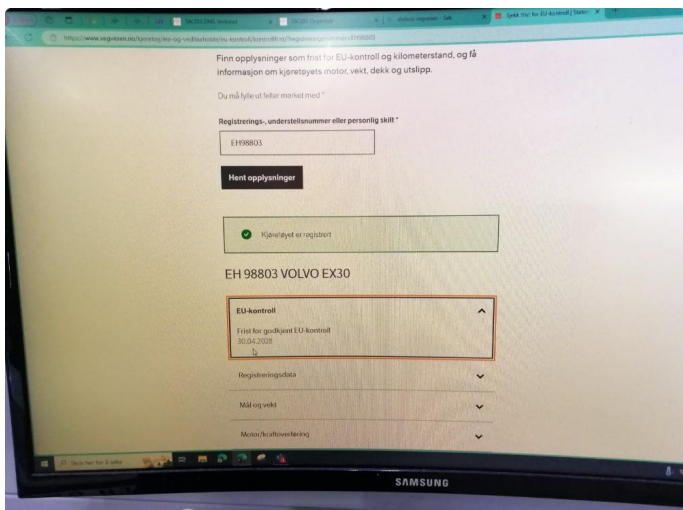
TACDIS DMS Vehicod
TACDIS Organizer
Sjekk frist for EU-kontroll | Statens

https://www.vegvesen.no/kjoretoy/eie-og-vedlikeholde/eu-kontroll/kontrollfrist/?registreringsnummer=EH98803

Finn opplysninger som frist for EU-kontroll og kilometerstand, og få informasjon om kjøretøyets motor, vekt, dekk og utslipp.

Du må fylle ut felter merket med *

Registrerings-, understellsnummer eller personlig skilt *

EH98803

Hent opplysninger

Kjøretøyet er registrert

EH 98803 VOLVO EX30

EU-kontroll

Frist for godkjent EU-kontroll
30.04.2028

Registreringsdata

Mål og vekt

Motor/kraftoverføring

Skriv her for å søke

SAMSUNG